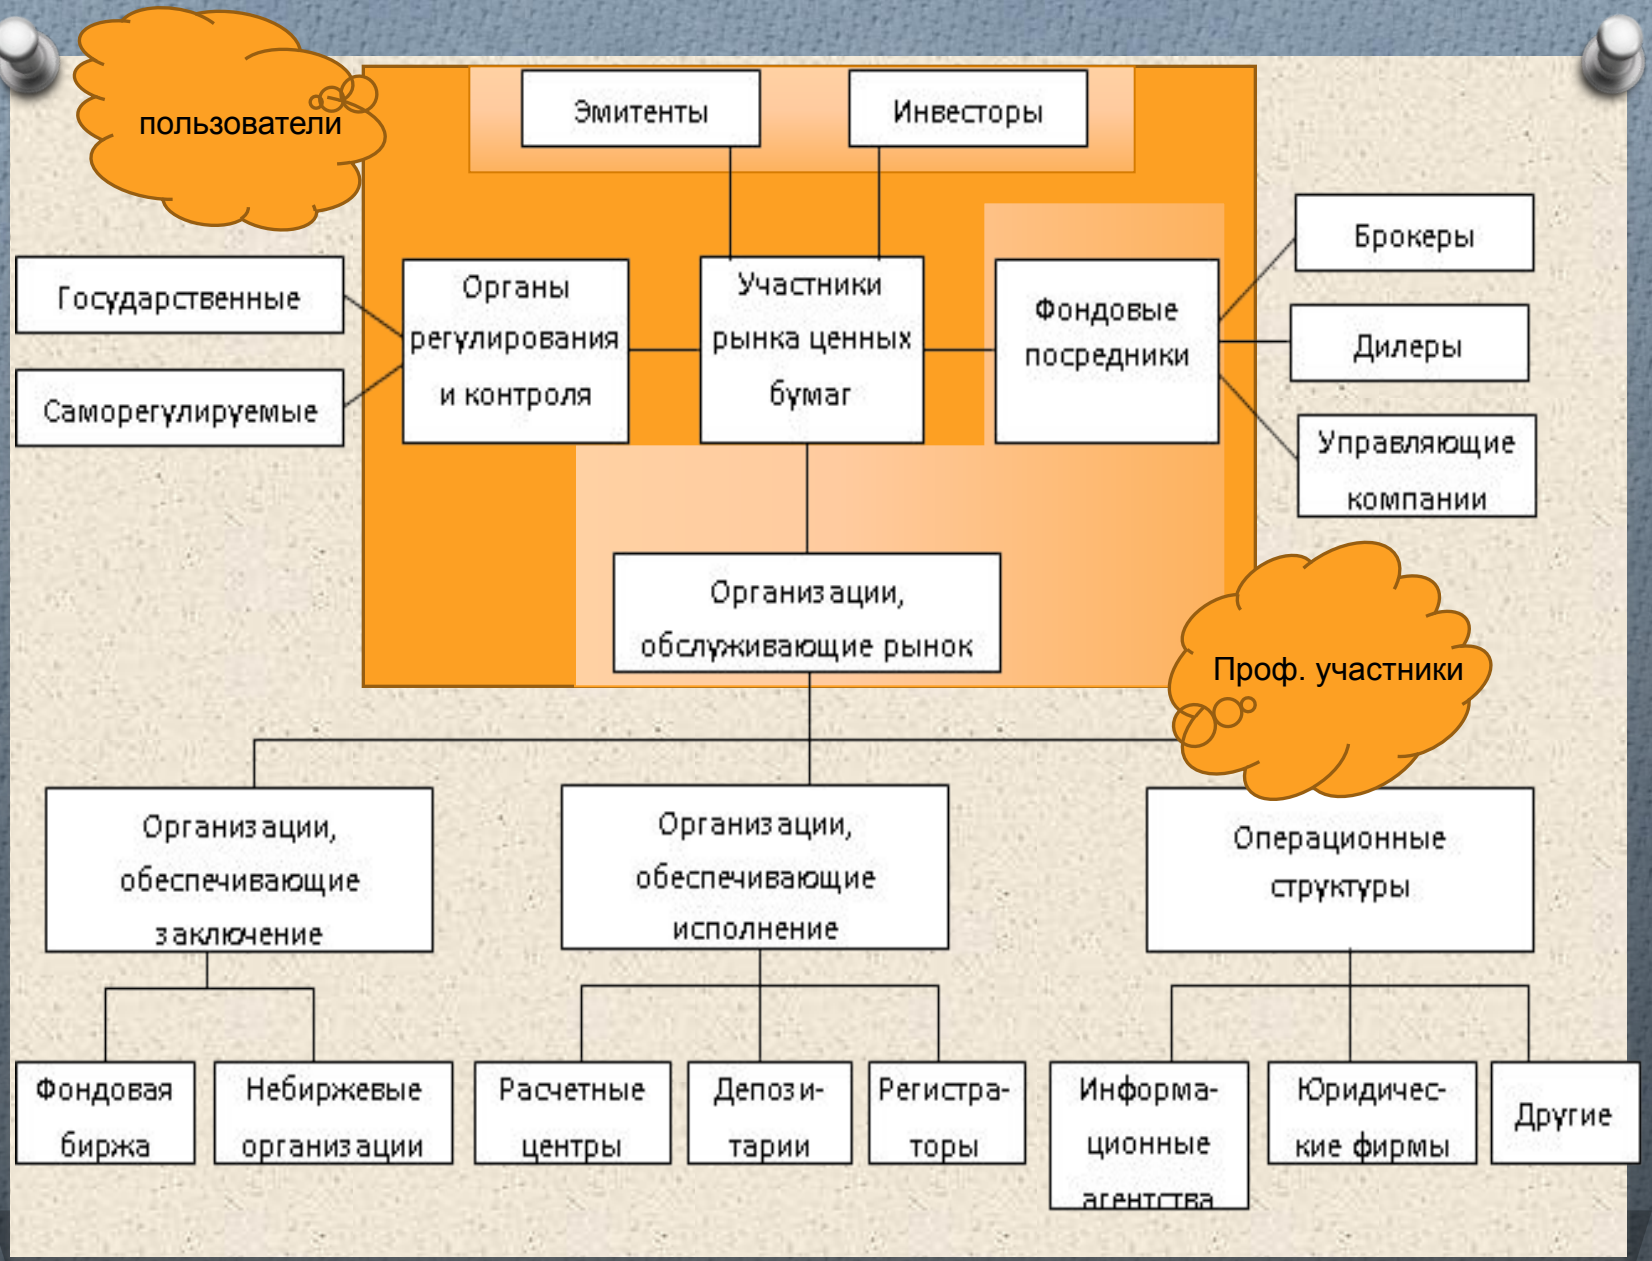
пользователи

Эмитенты

Инвесторы

Государственные

Саморегулируемые

Органы регулирования и контроля

Участники рынка ценных бумаг

Фондовые посредники

Брокеры

Дилеры

Управляющие компании

Организации, обслуживающие рынок

Проф. участники

Организации, обеспечивающие заключение

Организации, обеспечивающие исполнение

Операционные структуры

Фондовая биржа

Небиржевые организации

Расчетные центры

Депозитарии

Регистраторы

Информационные агентства

Юридические фирмы

Другие